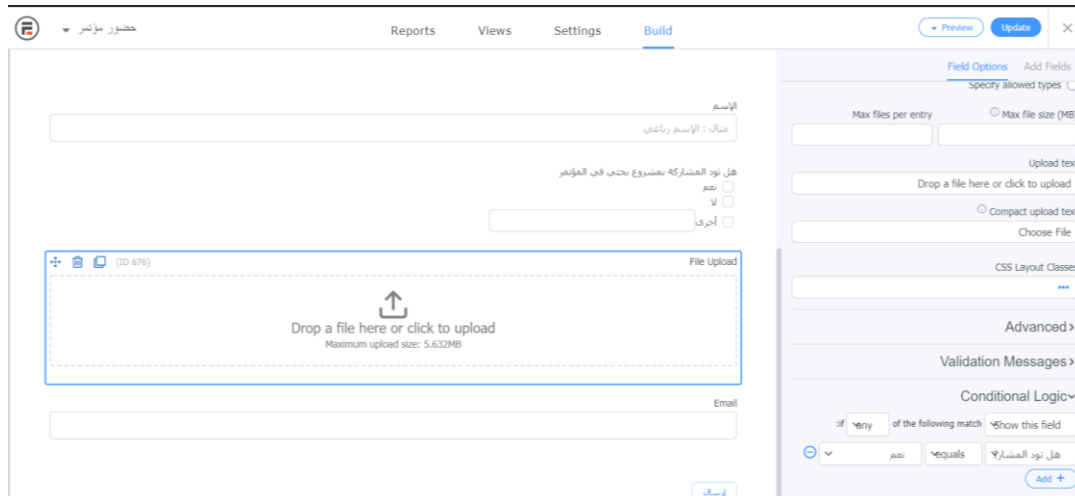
حضور مؤتمر

Reports Views Settings Build

Preview Update ×

الإسم

مثال : الإسم رباعي

هل تود المشاركة بمشروع بحثي في المؤتمر

نعم

لا

أخرى

(ID 676) File Upload

Drop a file here or click to upload

Maximum upload size: 5.632MB

Email

إرسال

Field Options Add Fields

Specify allowed types

Max files per entry

Max file size (MB

Upload tex

Drop a file here or click to upload

Compact upload tex

Choose File

CSS Layout Classe

...

Advanced

Validation Messages

Conditional Logic

:if any of the following match Show this field

هل تود المشار equals نعم

Add +